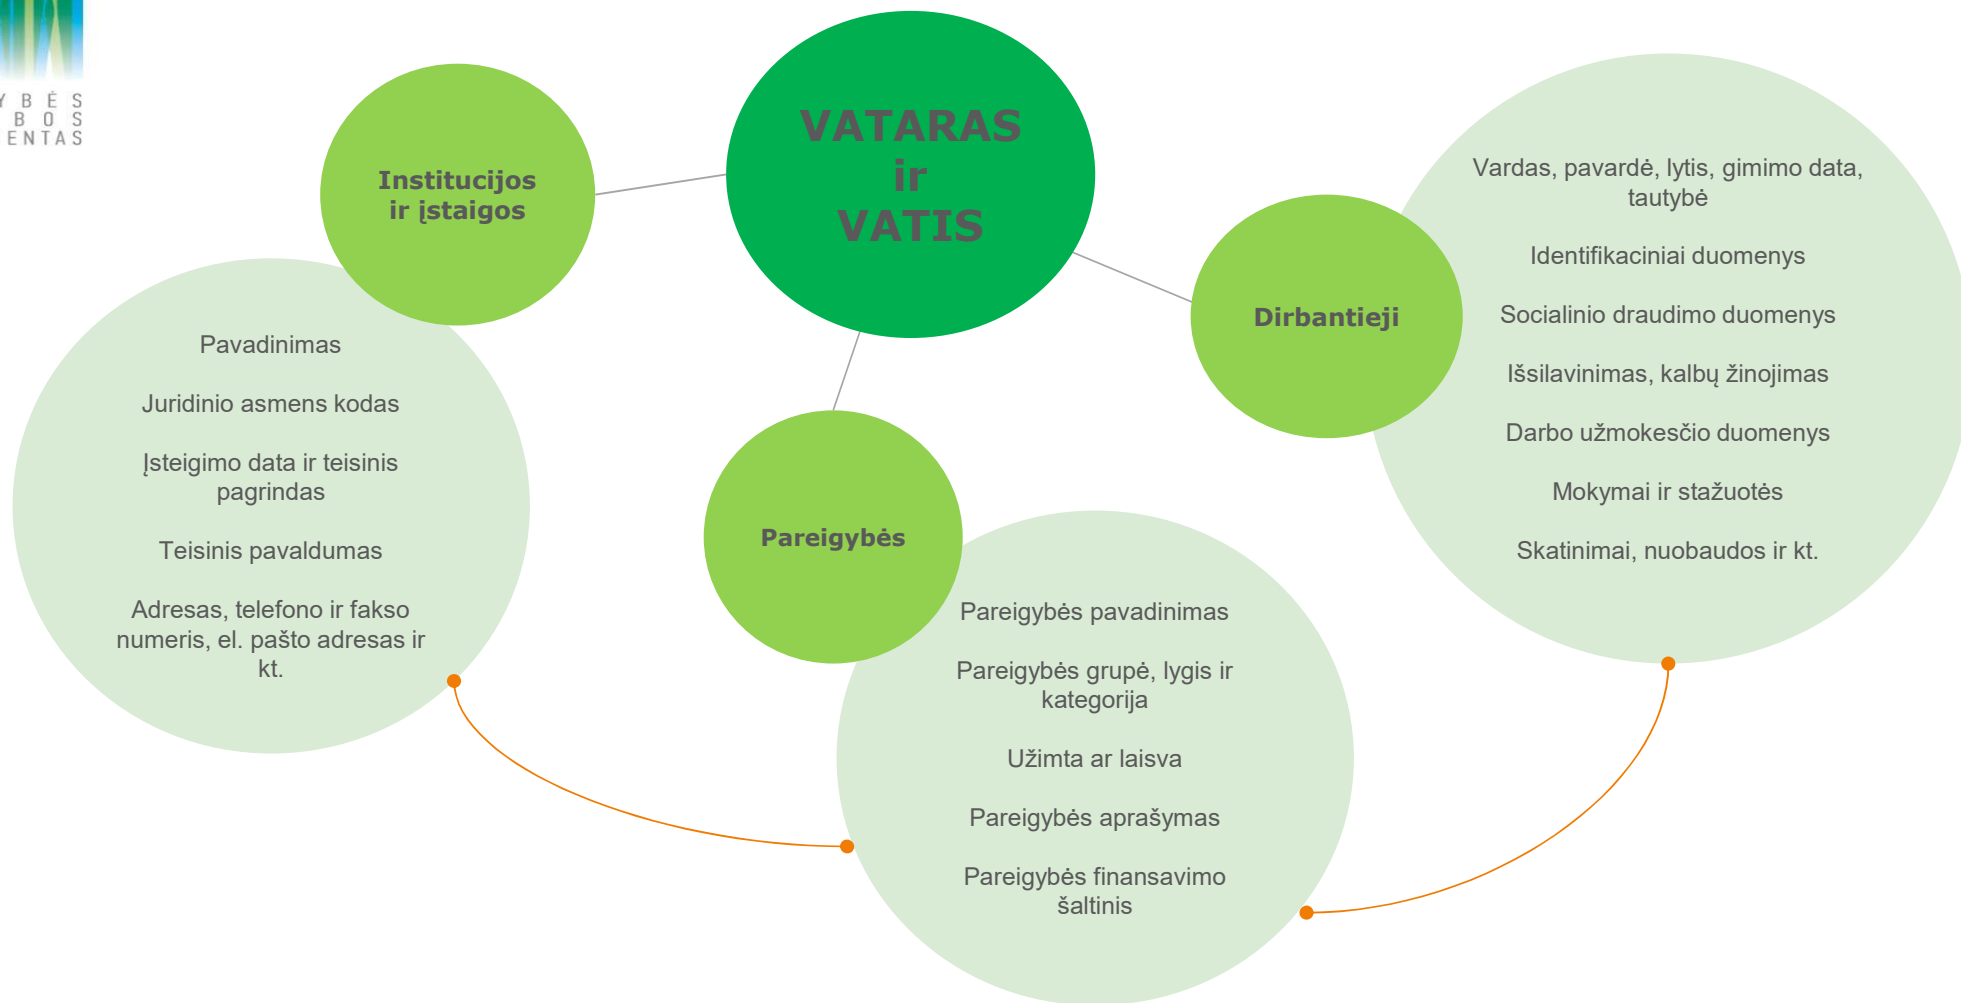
YBĖS
BOS
ENTAS

VATARAS ir VATIS

Institucijos ir įstaigos

Pavadinimas

Juridinio asmens kodas

Įsteigimo data ir teisinis pagrindas

Teisinis pavaldumas

Adresas, telefono ir fakso numeris, el. pašto adresas ir kt.

Pareigybės

Pareigybės pavadinimas

Pareigybės grupė, lygis ir kategorija

Užimta ar laisva

Pareigybės aprašymas

Pareigybės finansavimo šaltinis

Dirbantieji

Vardas, pavardė, lytis, gimimo data, tautybė

Identifikaciniai duomenys

Socialinio draudimo duomenys

Išsilavinimas, kalbų žinojimas

Darbo užmokesčio duomenys

Mokymai ir stažuotės

Skatinimai, nuobaudos ir kt.